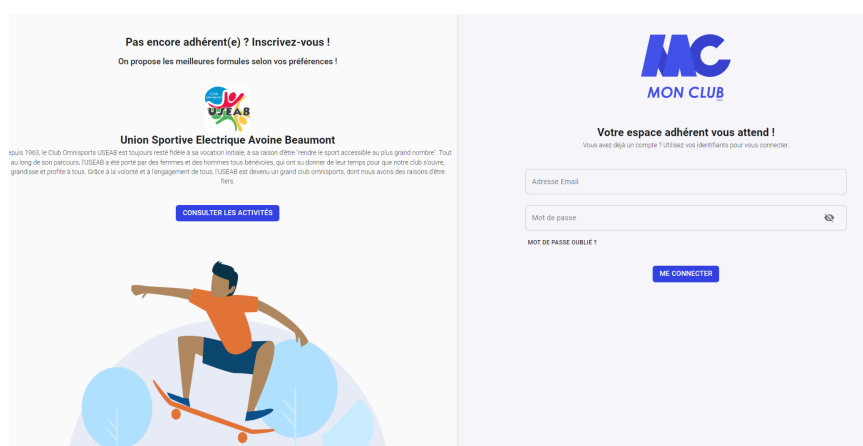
Pas encore adhérent(e) ? Inscrivez-vous !

On propose les meilleures formules selon vos préférences !

USEAB

Union Sportive Electrique Avoine Beaumont

epuis 1963, le Club Omnisports USEAB est toujours resté fidèle à sa vocation initiale, à sa raison d'être "rendre le sport accessible au plus grand nombre". Tout au long de son parcours, l'USEAB a été porté par des femmes et des hommes tous bénévoles, qui ont su donner de leur temps pour que notre club s'ouvre, grandisse et profite à tous. Grâce à la volonté et à l'engagement de tous, l'USEAB est devenu un grand club omnisports, dont nous avons des raisons d'être fiers.

CONSULTER LES ACTIVITÉS

MC

MON CLUB

Votre espace adhérent vous attend !

Vous avez déjà un compte ? Utilisez vos identifiants pour vous connecter.

Adresse Email

Mot de passe

MOT DE PASSE OUBLIÉ ?

ME CONNECTER